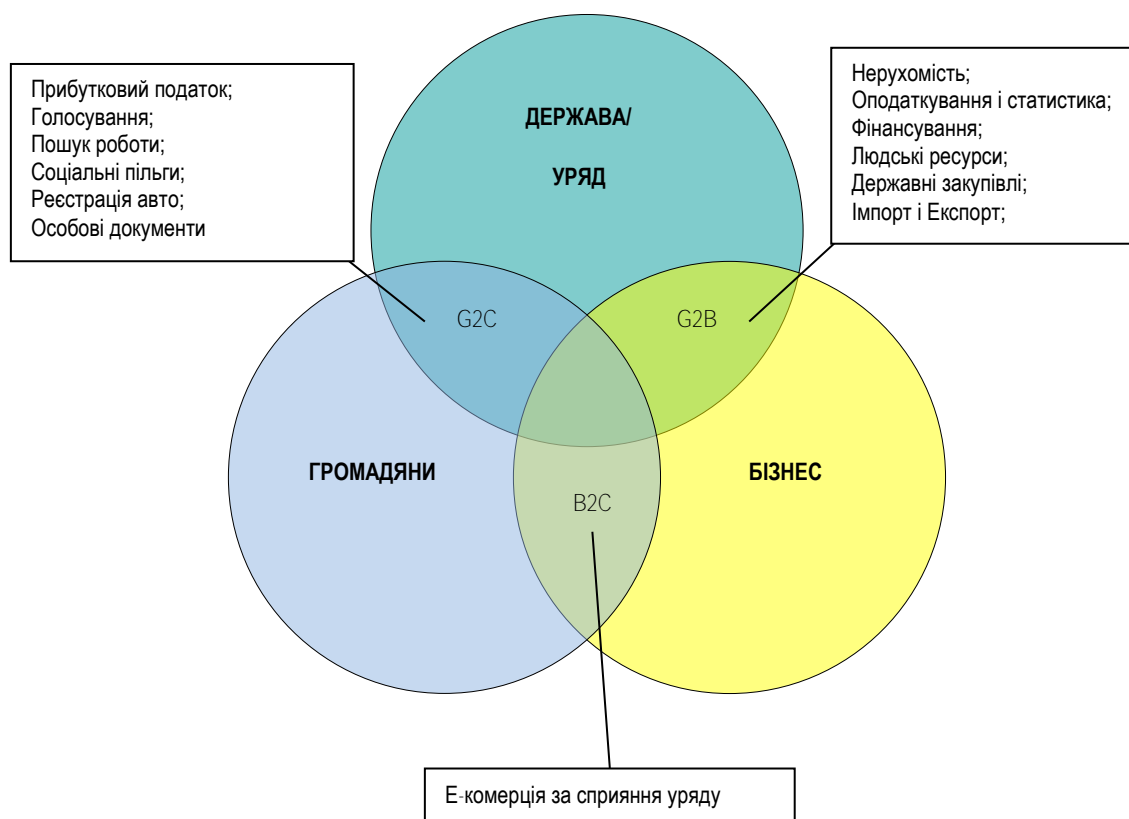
Прибутковий податок;
Голосування;
Пошук роботи;
Соціальні пільги;
Реєстрація авто;
Особові документи

ДЕРЖАВА/
УРЯД

Нерухомість;
Оподаткування і статистика;
Фінансування;
Людські ресурси;
Державні закупівлі;
Імпорт і Експорт;

G2C

G2B

ГРОМАДЯНИ

БІЗНЕС

B2C

Е-комерція за сприяння уряду